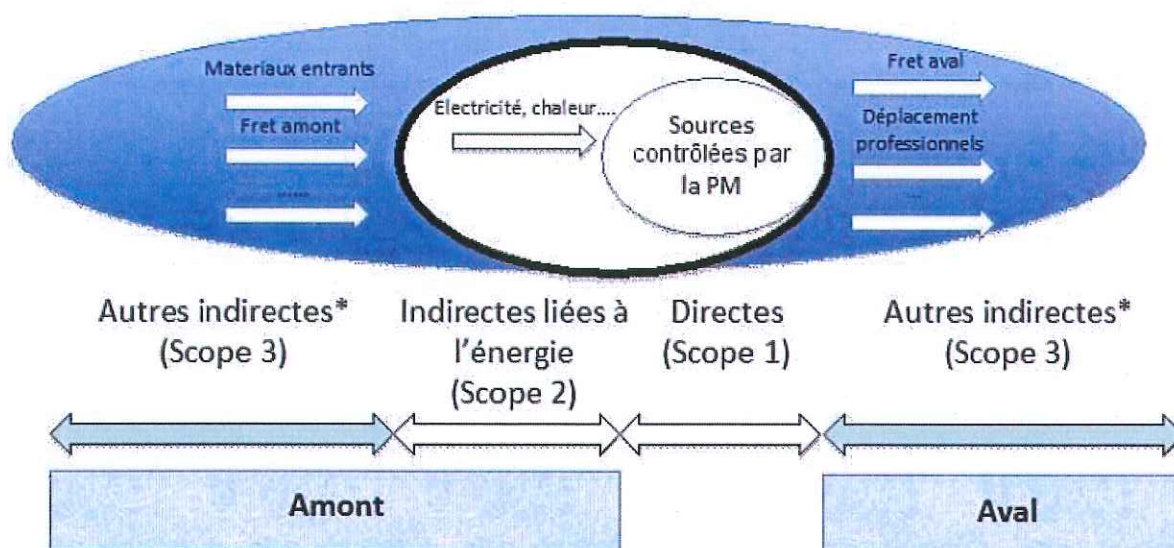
Materiaux entrants

Fret amont

......

Electricité, chaleur....

Sources contrôlées par la PM

Fret aval

Déplacement professionnels

...

Autres indirectes* (Scope 3)

Indirectes liées à l'énergie (Scope 2)

Directes (Scope 1)

Autres indirectes* (Scope 3)

Amont

Aval